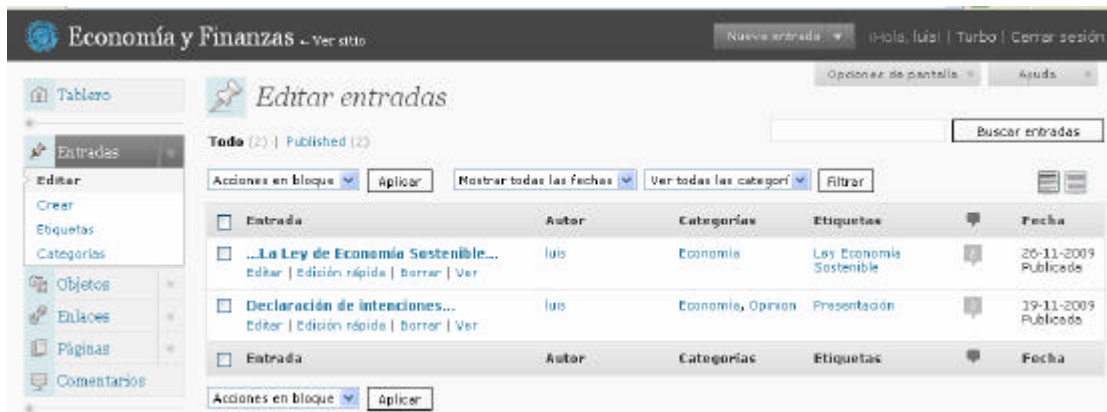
Economía y Finanzas ← Ver sitio

Nueva entrada | ¡Hola, luis! | Turbo | Cerrar sesión

Opciones de pantalla | Ayuda

Tablero

Entradas

Editar

Crear

Etiquetas

Categorías

Objetos

Enlaces

Páginas

Comentarios

Editar entradas

Todo (2) | Published (2)

Buscar entradas

Acciones en bloque | Aplicar | Mostrar todas las fechas | Ver todas las categorí | Filtrar

| | Entrada | Autor | Categorías | Etiquetas | | Fecha |
|---|---|---|---|---|---|---|
| | ...La Ley de Economía Sostenible... Editar \| Edición rápida \| Borrar \| Ver | luis | Economía | Ley Economía Sostenible | 0 | 26-11-2009 Publicada |
| | Declaración de intenciones... Editar \| Edición rápida \| Borrar \| Ver | luis | Economía, Opinion | Presentación | 0 | 19-11-2009 Publicada |
| | Entrada | Autor | Categorías | Etiquetas | | Fecha |

Acciones en bloque | Aplicar